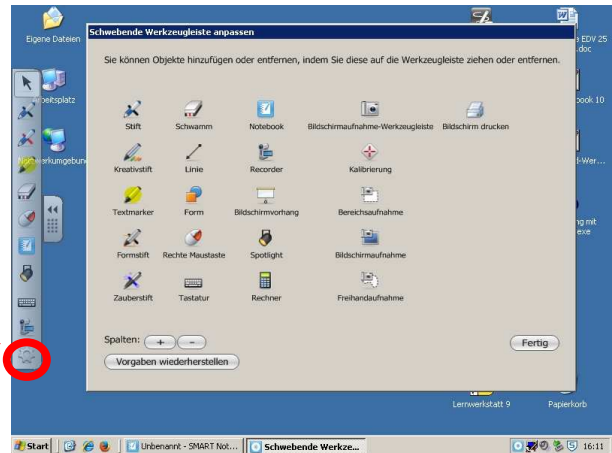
Eigene Dateien

Arbeitsplatz

Netzwerkumgebung

e EDV 25 .doc

book 10

il-Wer...

ng mit exe

Schwebende Werkzeugleiste anpassen

Sie können Objekte hinzufügen oder entfernen, indem Sie diese auf die Werkzeugleiste ziehen oder entfernen.

Stift
Schwamm
Notebook
Bildschirmaufnahme-Werkzeugleiste
Bildschirm drucken

Kreativstift
Linie
Recorder
Kalibrierung

Textmarker
Form
Bildschirmvorhang
Bereichsaufnahme

Formstift
Rechte Maustaste
Spotlight
Bildschirmaufnahme

Zauberstift
Tastatur
Rechner
Freihandaufnahme

Spalten: + −

Vorgaben wiederherstellen

Fertig

Lernwerkstatt 9

Papierkorb

Start

Unbenannt - SMART Not...

Schwebende Werkze...

16:11